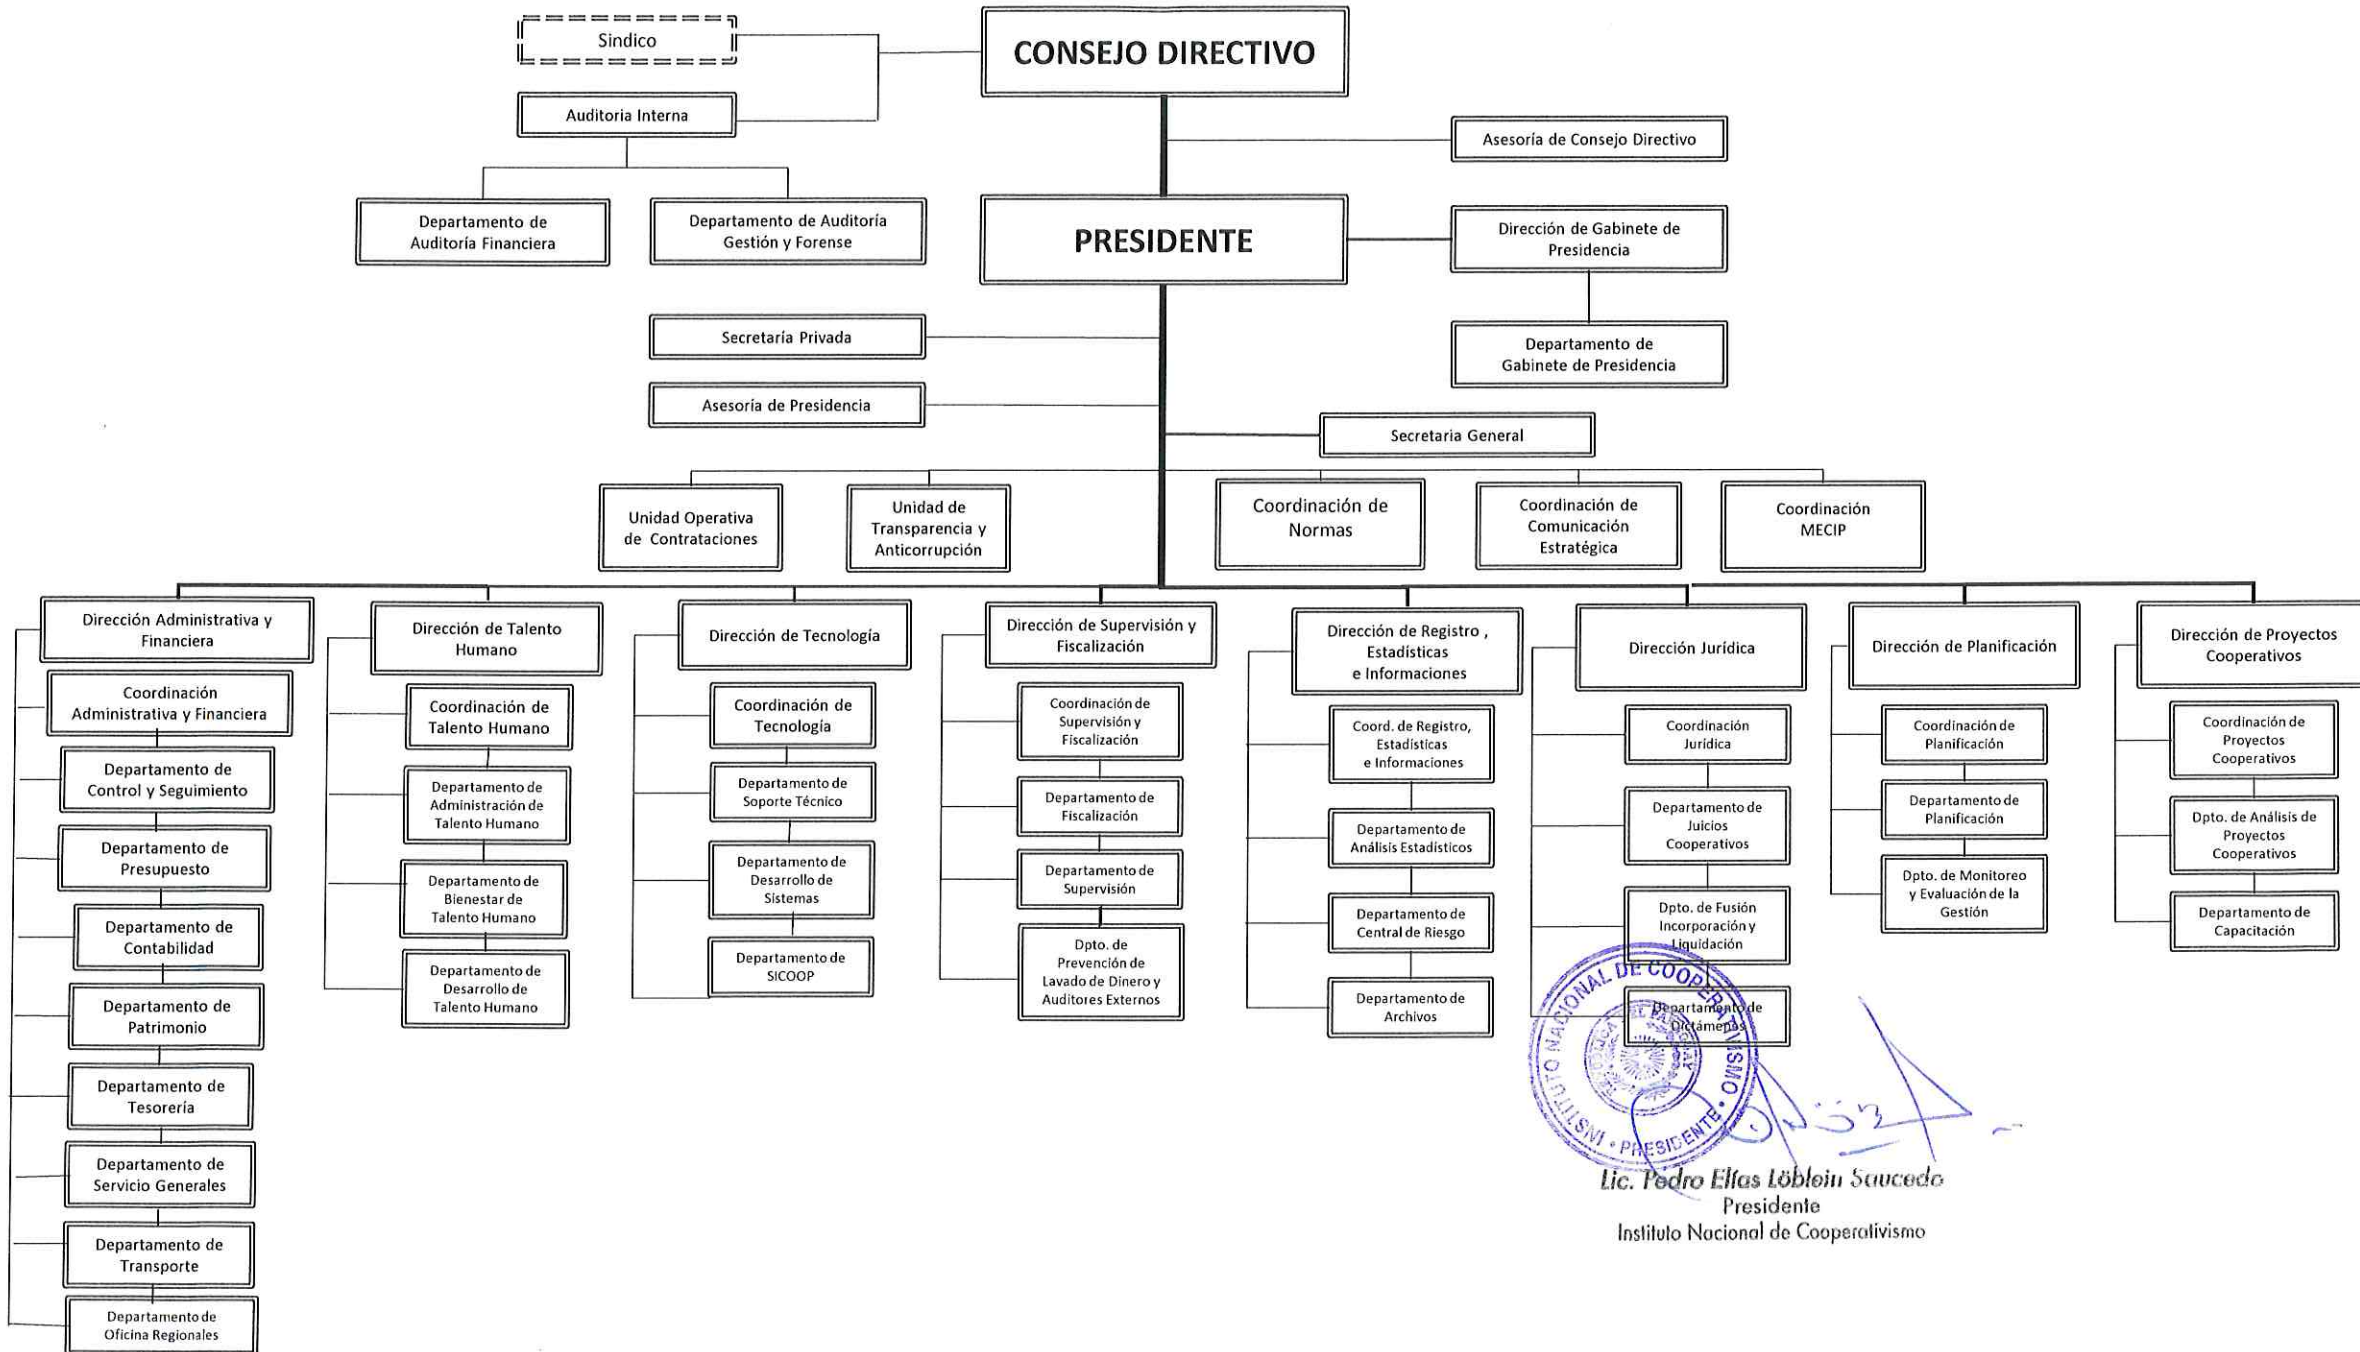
Sindico

CONSEJO DIRECTIVO

Auditoria Interna

Asesoría de Consejo Directivo

Departamento de Auditoría Financiera

Departamento de Auditoría Gestión y Forense

PRESIDENTE

Dirección de Gabinete de Presidencia

Departamento de Gabinete de Presidencia

Secretaría Privada

Asesoría de Presidencia

Secretaria General

Unidad Operativa de Contrataciones

Unidad de Transparencia y Anticorrupción

Coordinación de Normas

Coordinación de Comunicación Estratégica

Coordinación MECIP

Dirección Administrativa y Financiera

Coordinación Administrativa y Financiera

Departamento de Control y Seguimiento

Departamento de Presupuesto

Departamento de Contabilidad

Departamento de Patrimonio

Departamento de Tesorería

Departamento de Servicio Generales

Departamento de Transporte

Departamento de Oficina Regionales

Dirección de Talento Humano

Coordinación de Talento Humano

Departamento de Administración de Talento Humano

Departamento de Bienestar de Talento Humano

Departamento de Desarrollo de Talento Humano

Dirección de Tecnología

Coordinación de Tecnología

Departamento de Soporte Técnico

Departamento de Desarrollo de Sistemas

Departamento de SICOOP

Dirección de Supervisión y Fiscalización

Coordinación de Supervisión y Fiscalización

Departamento de Fiscalización

Departamento de Supervisión

Dpto. de Prevención de Lavado de Dinero y Auditores Externos

Dirección de Registro , Estadísticas e Informaciones

Coord. de Registro, Estadísticas e Informaciones

Departamento de Análisis Estadísticos

Departamento de Central de Riesgo

Departamento de Archivos

Dirección Jurídica

Coordinación Jurídica

Departamento de Juicios Cooperativos

Dpto. de Fusión Incorporación y Liquidación

Departamento de Dictámenes

Dirección de Planificación

Coordinación de Planificación

Departamento de Planificación

Dpto. de Monitoreo y Evaluación de la Gestión

Dirección de Proyectos Cooperativos

Coordinación de Proyectos Cooperativos

Dpto. de Análisis de Proyectos Cooperativos

Departamento de Capacitación

INSTITUTO NACIONAL DE COOPERATIVISMO • PRESIDENTE •

Lic. Pedro Elías Löblein Saucedo
Presidente
Instituto Nacional de Cooperativismo